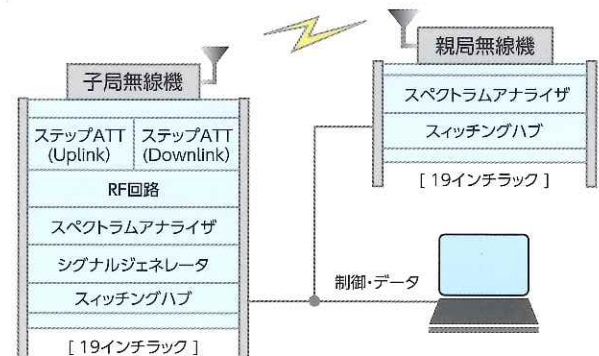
子局無線機

ステップATT (Uplink)

ステップATT (Downlink)

RF回路

スペクトラムアナライザ

シグナルジェネレータ

スイッチングハブ

[ 19インチラック ]

親局無線機

スペクトラムアナライザ

スイッチングハブ

[ 19インチラック ]

制御・データ